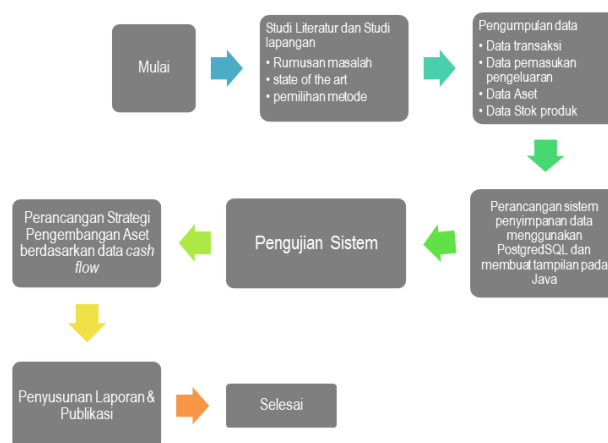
Mulai

Studi Literatur dan Studi lapangan
• Rumusan masalah
• state of the art
• pemilihan metode

Pengumpulan data
• Data transaksi
• Data pemasukan pengeluaran
• Data Aset
• Data Stok produk

Perancangan sistem penyimpanan data menggunakan PostgredSQL dan membuat tampilan pada Java

Pengujian Sistem

Perancangan Strategi Pengembangan Aset berdasarkan data *cash flow*

Penyusunan Laporan & Publikasi

Selesai